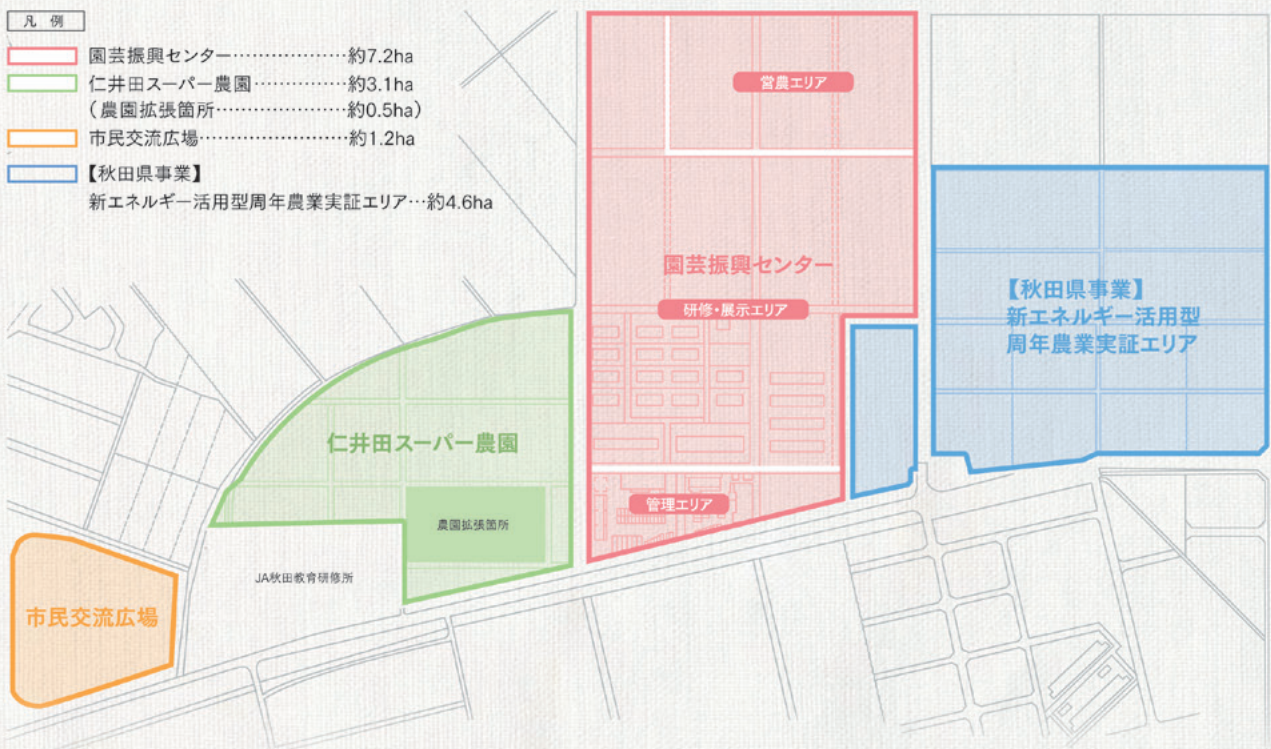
凡 例
園芸振興センター……………………約7.2ha
仁井田スーパー農園……………約3.1ha
（農園拡張箇所……………………約0.5ha）
市民交流広場……………………約1.2ha
【秋田県事業】
新エネルギー活用型周年農業実証エリア…約4.6ha

営農エリア

園芸振興センター

研修・展示エリア

【秋田県事業】
新エネルギー活用型
周年農業実証エリア

仁井田スーパー農園

農園拡張箇所

管理エリア

JA秋田教育研修所

市民交流広場